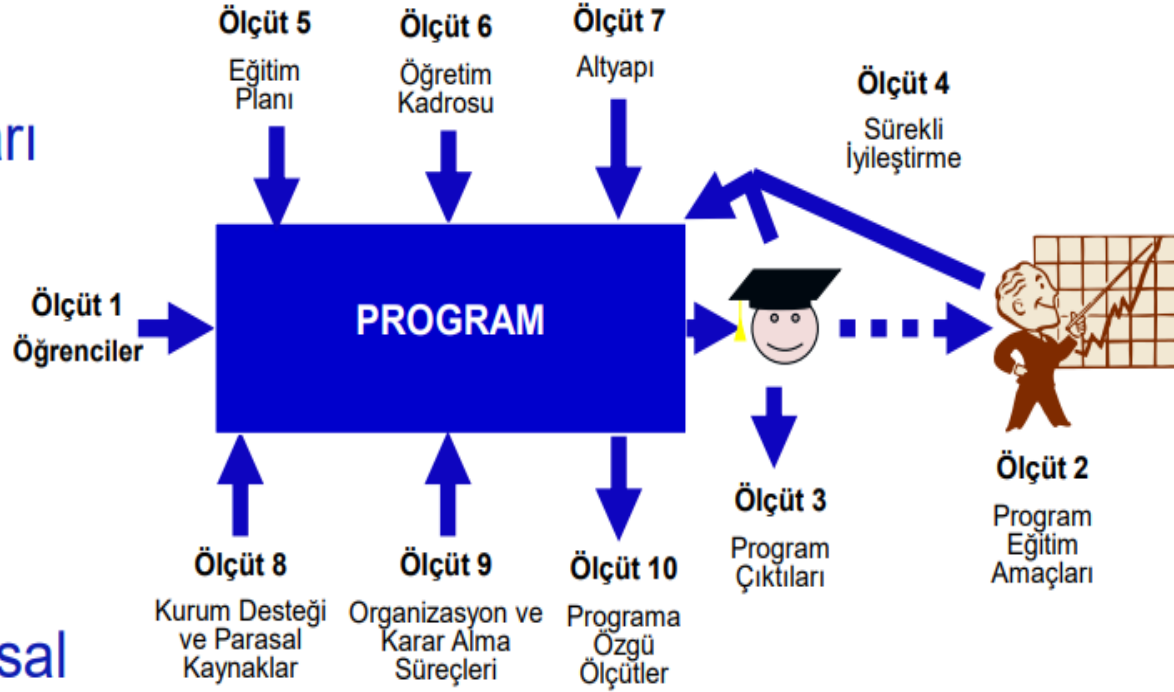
arı

sal

Ölçüt 5
Eğitim Planı

Ölçüt 6
Öğretim Kadrosu

Ölçüt 7
Altyapı

Ölçüt 4
Sürekli İyileştirme

Ölçüt 1
Öğrenciler

PROGRAM

Ölçüt 2
Program Eğitim Amaçları

Ölçüt 3
Program Çıktıları

Ölçüt 8
Kurum Desteği ve Parasal Kaynaklar

Ölçüt 9
Organizasyon ve Karar Alma Süreçleri

Ölçüt 10
Programa Özgü Ölçütler